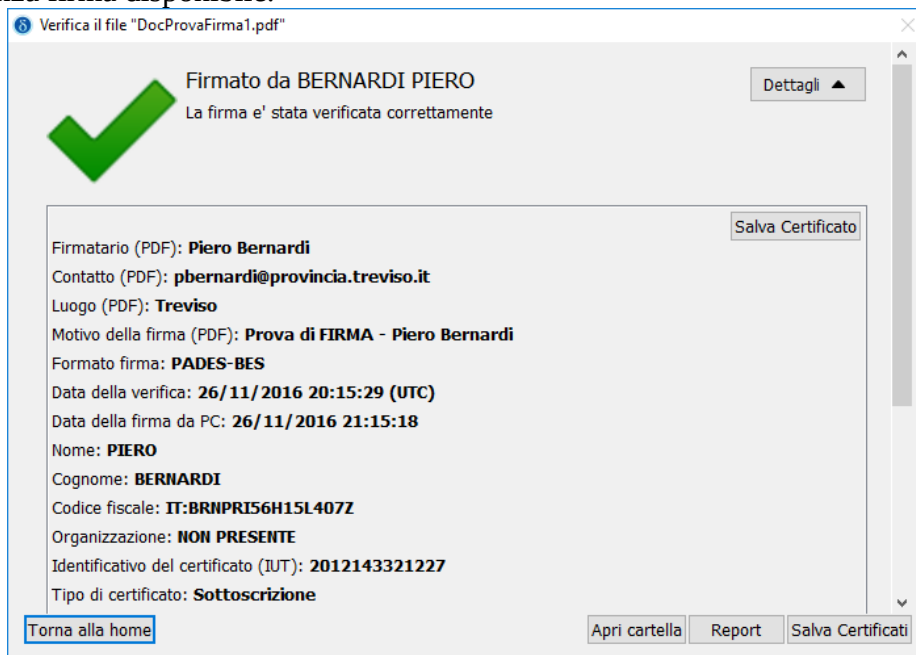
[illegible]

Verifica il file "DocProvaFirma1.pdf"

Firmato da BERNARDI PIERO

La firma e' stata verificata correttamente

Dettagli ▲

Salva Certificato

Firmatario (PDF): **Piero Bernardi**

Contatto (PDF): **pbernardi@provincia.treviso.it**

Luogo (PDF): **Treviso**

Motivo della firma (PDF): **Prova di FIRMA - Piero Bernardi**

Formato firma: **PADES-BES**

Data della verifica: **26/11/2016 20:15:29 (UTC)**

Data della firma da PC: **26/11/2016 21:15:18**

Nome: **PIERO**

Cognome: **BERNARDI**

Codice fiscale: **IT:BRNPRI56H15L407Z**

Organizzazione: **NON PRESENTE**

Identificativo del certificato (IUT): **2012143321227**

Tipo di certificato: **Sottoscrizione**

Torna alla home

Apri cartella

Report

Salva Certificati